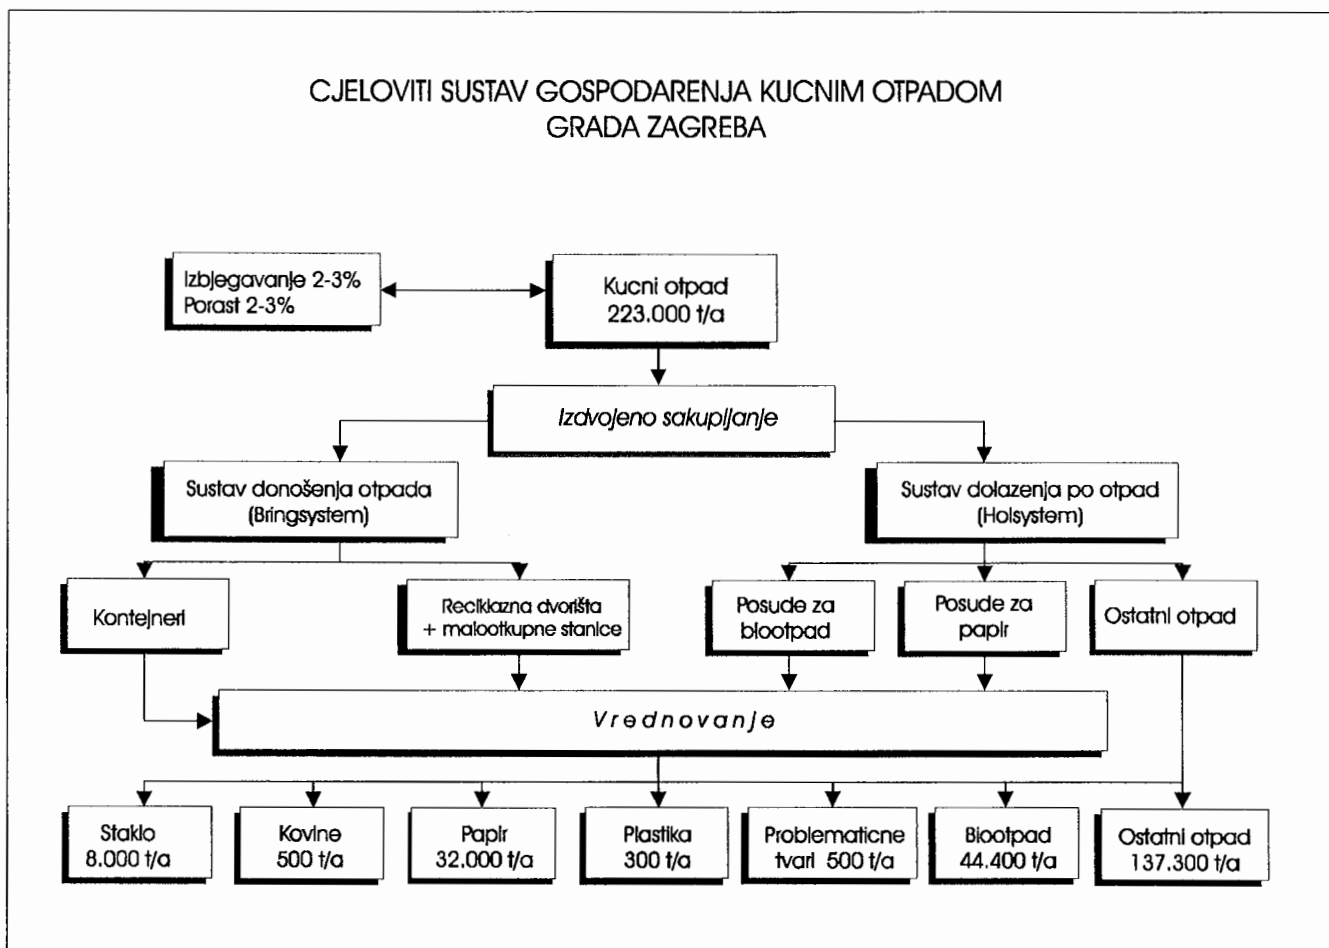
CJELOVITI SUSTAV GOSPODARENJA KUCNIM OTPADOM
GRADA ZAGREBA

Izbjegavanje 2-3%
Porast 2-3%

Kucni otpad
223.000 t/a

Izdvojeno sakupljanje

Sustav donošenja otpada
(Bringsystem)

Sustav dolazenja po otpad
(Holsystem)

Kontejneri

Reciklazna dvorišta
+ malootkupne stanice

Posude za
biootpad

Posude za
papir

Ostatni otpad

Vrednovanje

Staklo
8.000 t/a

Kovine
500 t/a

Papir
32.000 t/a

Plastika
300 t/a

Problematicne
tvari 500 t/a

Biootpad
44.400 t/a

Ostatni otpad
137.300 t/a